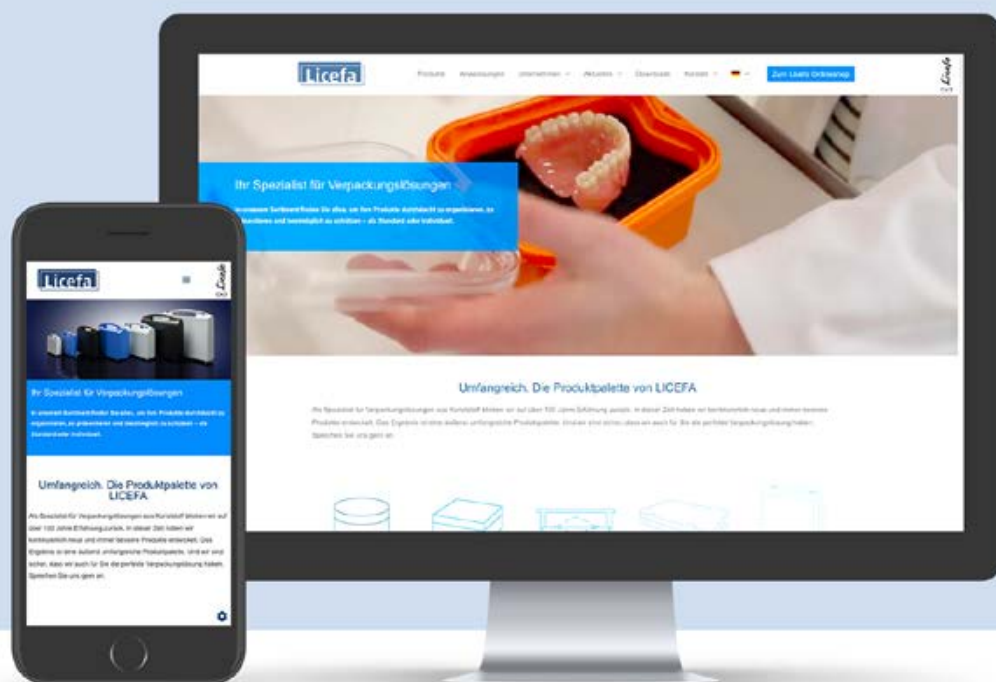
Licefa

Produkte Anwendungen Unternehmen Aktuelles Downloads Kontakt

Zum Licefa Onlineshop

Ihr Spezialist für Verpackungslösungen

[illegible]

Umfangreich. Die Produktpalette von LICEFA

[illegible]

Licefa

Ihr Spezialist für Verpackungslösungen

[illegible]

Umfangreich. Die Produktpalette von LICEFA

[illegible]